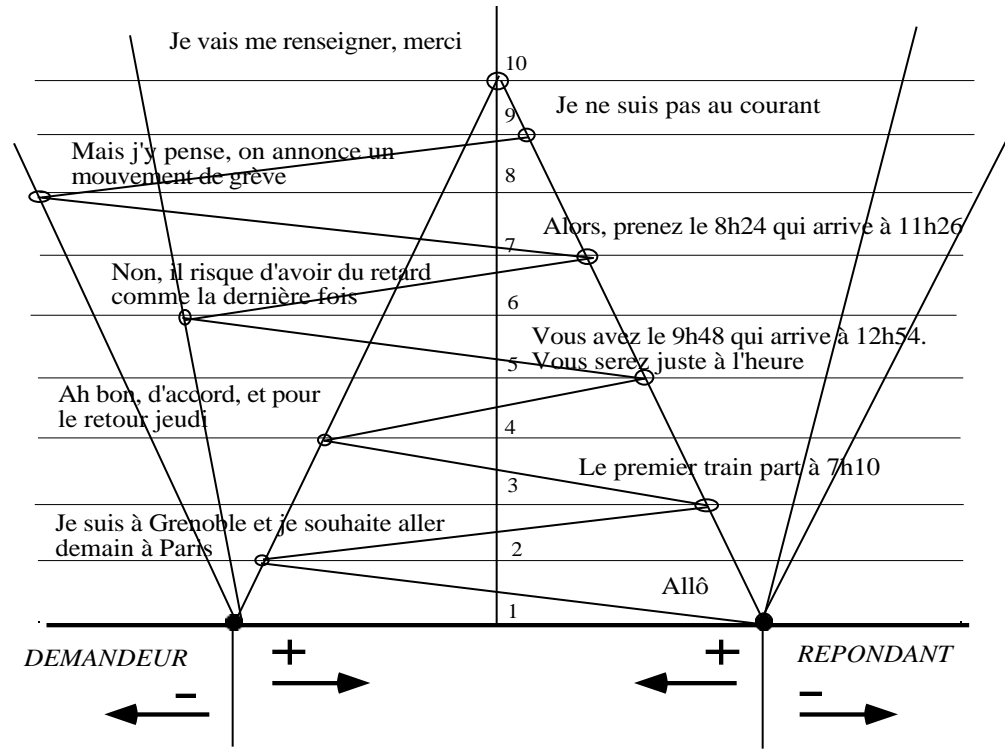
Je vais me renseigner, merci

10

9

Je ne suis pas au courant

Mais j'y pense, on annonce un mouvement de grève

8

Alors, prenez le 8h24 qui arrive à 11h26

7

Non, il risque d'avoir du retard comme la dernière fois

6

Vous avez le 9h48 qui arrive à 12h54. Vous serez juste à l'heure

5

Ah bon, d'accord, et pour le retour jeudi

4

Le premier train part à 7h10

3

Je suis à Grenoble et je souhaite aller demain à Paris

2

Allô

1

DEMANDEUR

+

-

+

REPONDANT

-